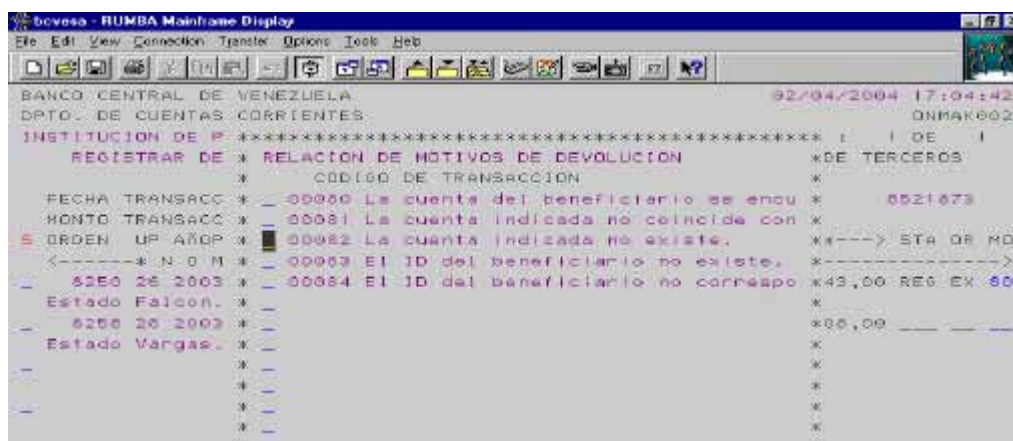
bcvesa - RUMBA Mainframe Display

File Edit View Connection Transfer Options Tools Help

BANCO CENTRAL DE VENEZUELA 02/04/2004 17:04:42
DPTO. DE CUENTAS CORRIENTES ONMAK002
INSTITUCION DE P ****************************************** : 1 DE 1
REGISTRAR DE * RELACION DE MOTIVOS DE DEVOLUCION *DE TERCEROS
* CODIGO DE TRANSACCION *
FECHA TRANSACC * _ 00080 La cuenta del beneficiario se encu * 8521873
MONTO TRANSACC * _ 00081 La cuenta indicada no coincide con *
S ORDEN UP AÑOP * _ 00082 La cuenta indicada no existe. **---> STA OR MO
<------* N O M * _ 00083 El ID del beneficiario no existe. *--------------->
_ 8250 26 2003 * _ 00084 El ID del beneficiario no correspo *43,00 REG EX 80
Estado Falcon. * _ *
_ 8258 26 2003 * _ *08,00 ___ __ __
Estado Vargas. * _ *
_ * _ *
_ * _ *
_ * _ *
* _ *